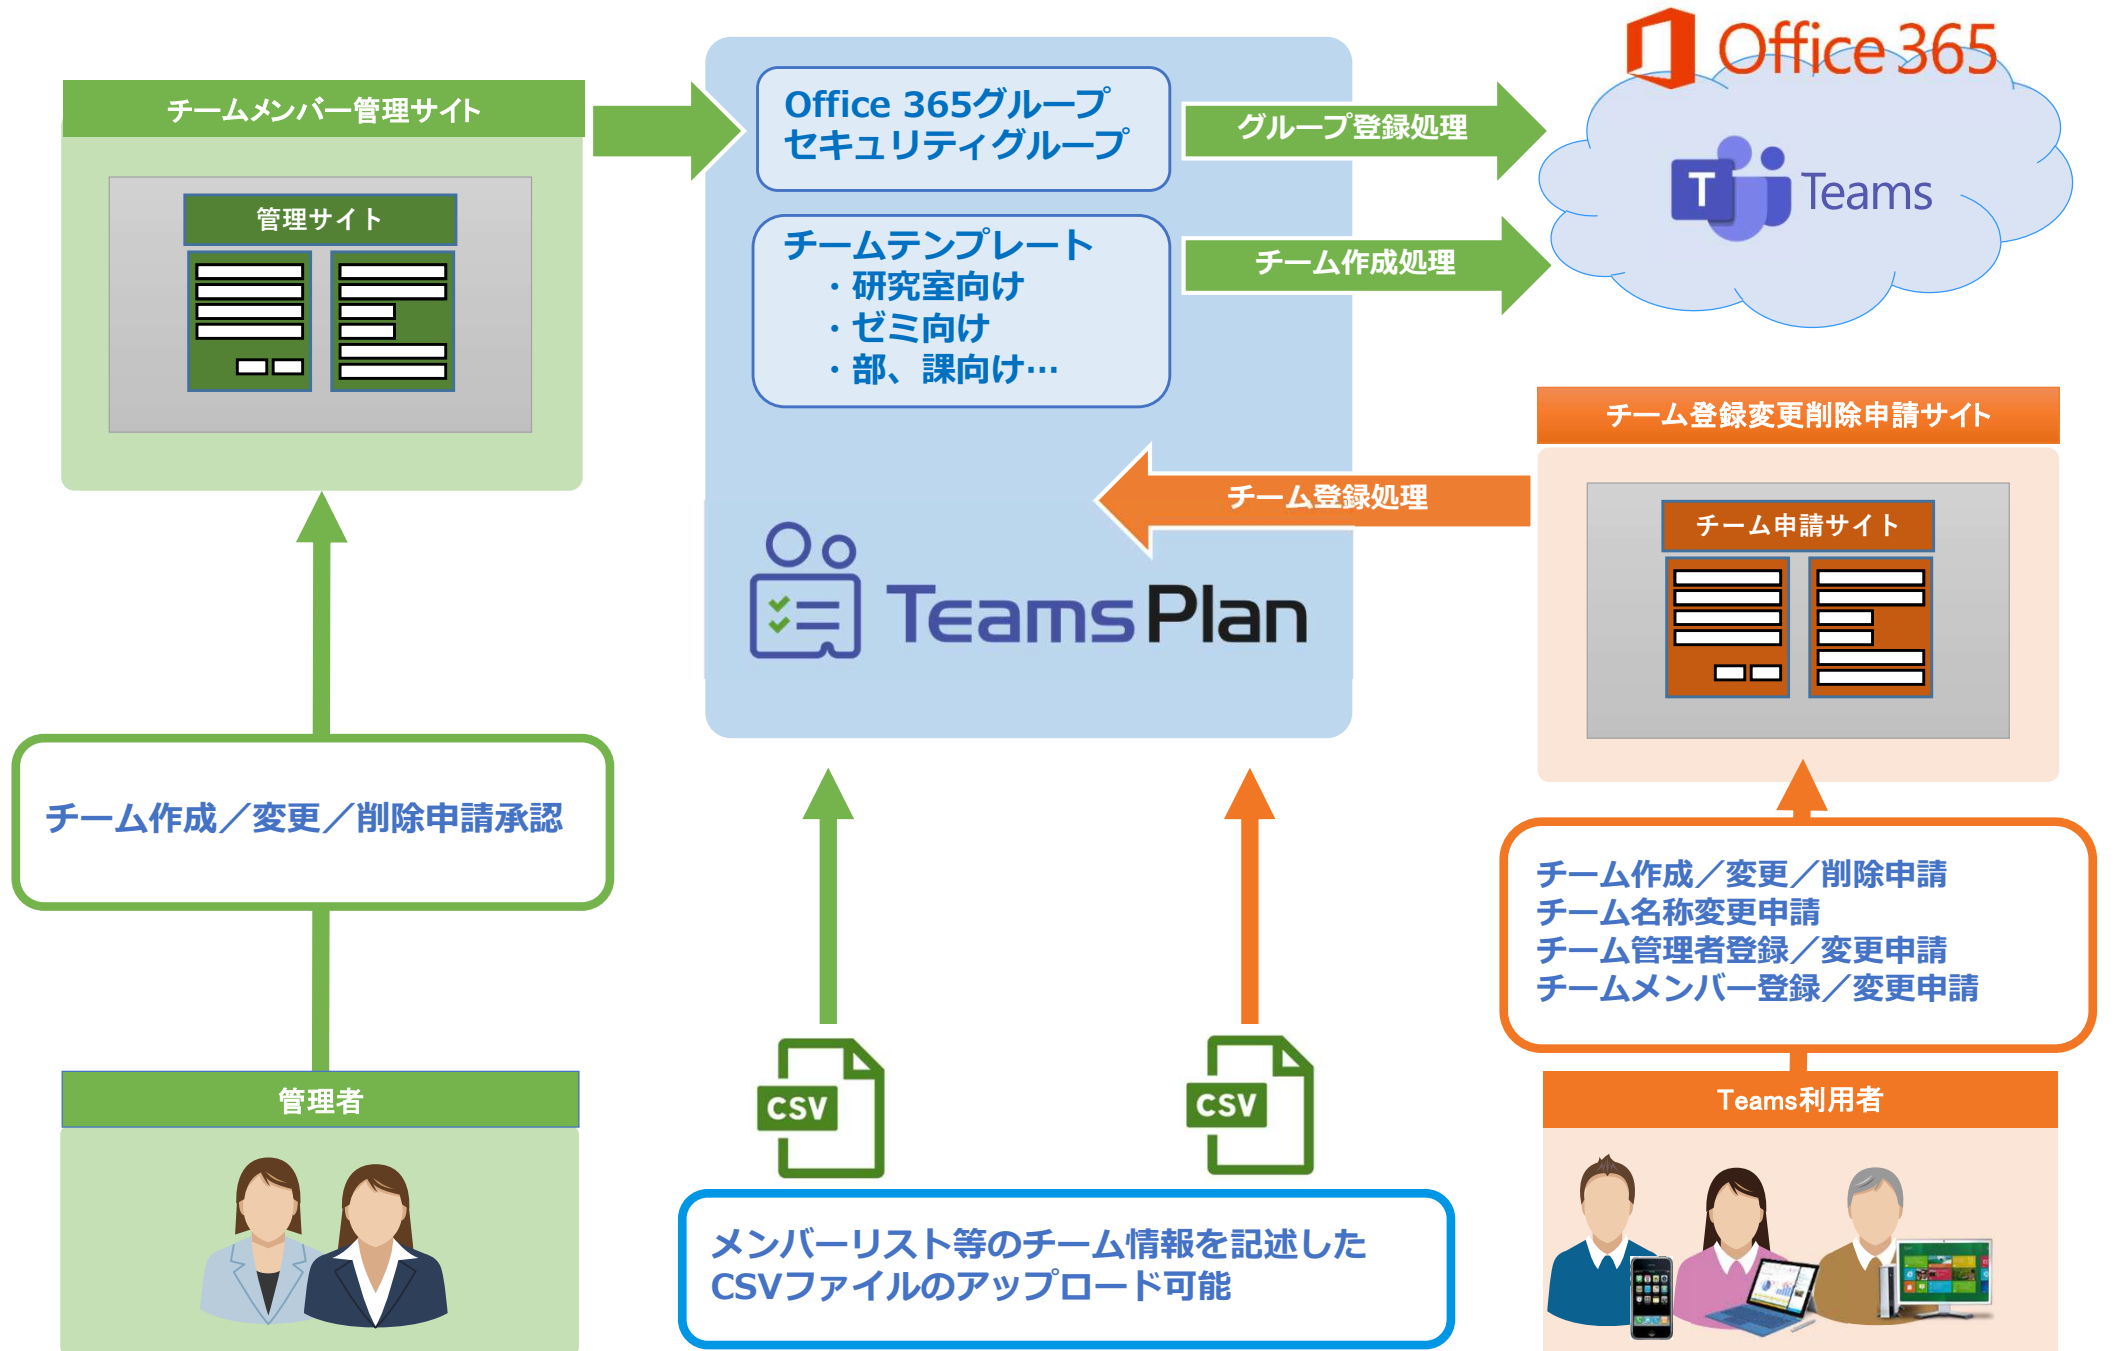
チームメンバー管理サイト

管理サイト

Office 365グループ
セキュリティグループ

チームテンプレート
・研究室向け
・ゼミ向け
・部、課向け…

グループ登録処理

チーム作成処理

Office 365

Teams

チーム登録変更削除申請サイト

チーム登録処理

チーム申請サイト

TeamsPlan

チーム作成／変更／削除申請承認

チーム作成／変更／削除申請
チーム名称変更申請
チーム管理者登録／変更申請
チームメンバー登録／変更申請

CSV

CSV

管理者

Teams利用者

メンバーリスト等のチーム情報を記述した
CSVファイルのアップロード可能